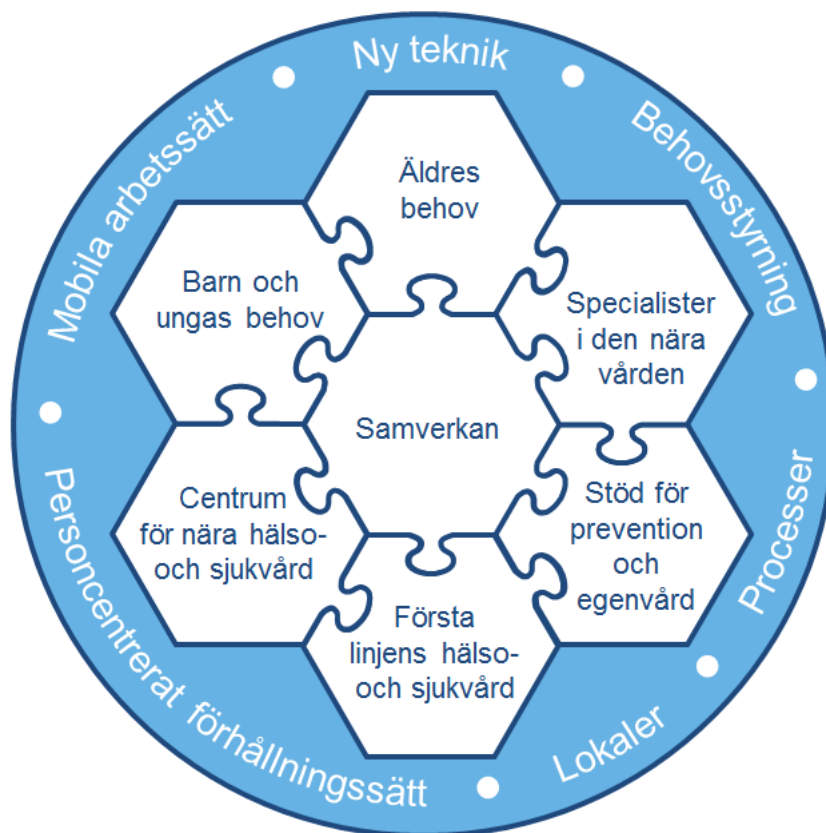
Ny teknik

Behovsstyrning

Processer

Lokaler

Personcentrerat förhållningssätt

Mobila arbetssätt

Äldres behov

Specialister i den nära vården

Stöd för prevention och egenvård

Första linjens hälso- och sjukvård

Centrum för nära hälso- och sjukvård

Barn och ungas behov

Samverkan